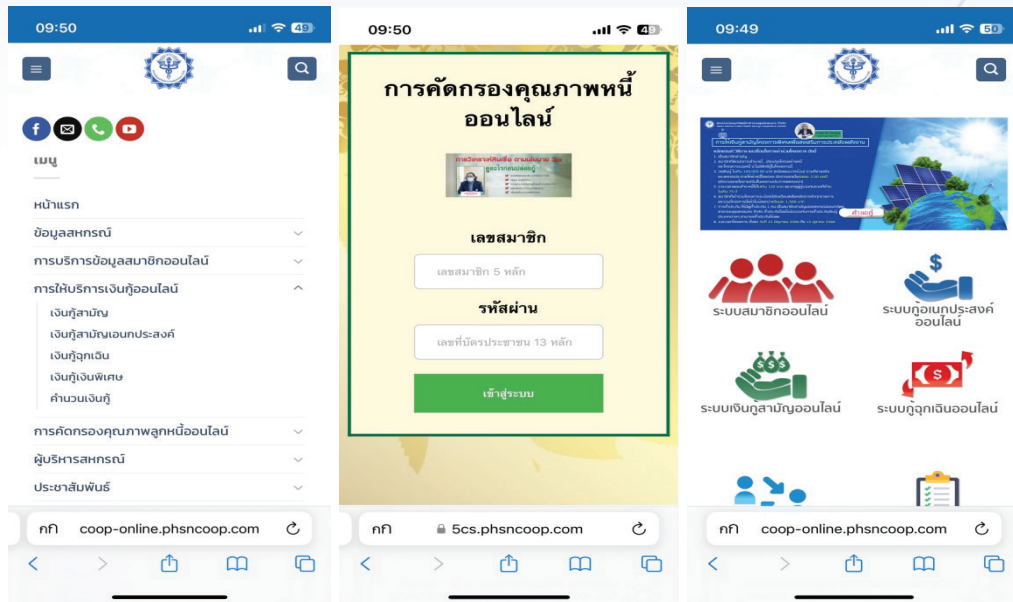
09:50

49

เมนู

หน้าแรก

ข้อมูลสหกรณ์

การบริการข้อมูลสมาชิกออนไลน์

การให้บริการเงินกู้ออนไลน์

เงินกู้สามัญ

เงินกู้สามัญเอนกประสงค์

เงินกู้ฉุกเฉิน

เงินกู้เงินพิเศษ

คำนวนเงินกู้

การคัดกรองคุณภาพลูกหนี้ออนไลน์

ผู้บริหารสหกรณ์

ประชาสัมพันธ์

กก

coop-online.phsncoop.com

09:50

49

การคัดกรองคุณภาพหนี้ออนไลน์

เลขสมาชิก

เลขสมาชิก 5 หลัก

รหัสผ่าน

เลขที่บัตรประชาชน 13 หลัก

เข้าสู่ระบบ

กก

5cs.phsncoop.com

09:49

50

ระบบสมาชิกออนไลน์

ระบบกู้อเนกประสงค์ออนไลน์

ระบบเงินกู้สามัญออนไลน์

ระบบกู้ฉุกเฉินออนไลน์

กก

coop-online.phsncoop.com